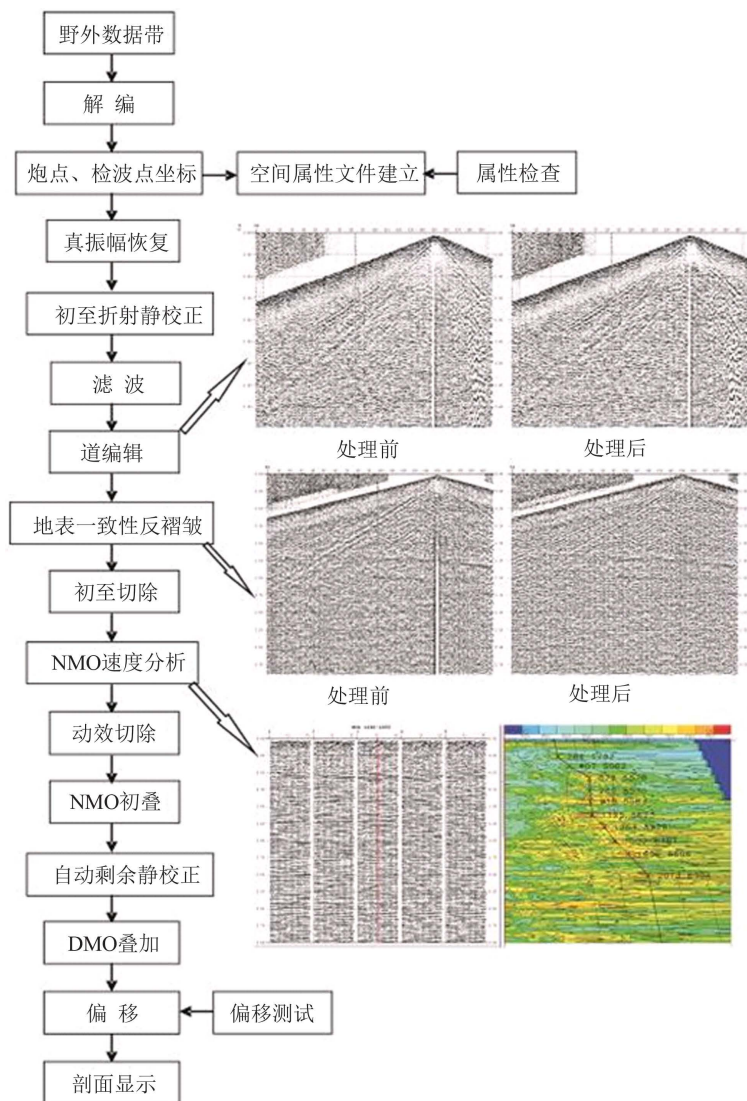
野外数据带

解 编

炮点、检波点坐标

空间属性文件建立

属性检查

真振幅恢复

初至折射静校正

滤 波

道编辑

处理前

处理后

地表一致性反褶皱

初至切除

处理前

处理后

NMO速度分析

动效切除

NMO初叠

自动剩余静校正

DMO叠加

偏 移

偏移测试

剖面显示